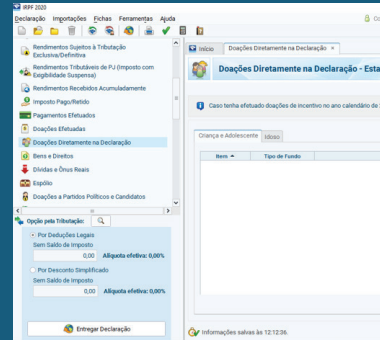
IRPF 2020

Declaração Importações Fichas Ferramentas Ajuda

Rendimentos Sujeitos à Tributação Exclusiva/Definitiva

Rendimentos Tributáveis de PJ (Imposto com Exigibilidade Suspensa)

Rendimentos Recebidos Acumuladamente

Imposto Pago/Retido

Pagamentos Efetuados

Doações Efetuadas

Doações Diretamente na Declaração

Bens e Direitos

Dívidas e Ônus Reais

Espólio

Doações a Partidos Políticos e Candidatos

Opção pela Tributação:

Por Deduções Legais

Sem Saldo de Imposto

0,00 Alíquota efetiva: 0,00%

Por Desconto Simplificado

Sem Saldo de Imposto

0,00 Alíquota efetiva: 0,00%

Entregar Declaração

Início Doações Diretamente na Declaração ×

Doações Diretamente na Declaração - Esta

Caso tenha efetuado doações de incentivo no ano calendário de

Criança e Adolescente Idoso

| Item | Tipo de Fundo |
|---|---|

Informações salvas às 12:12:36.